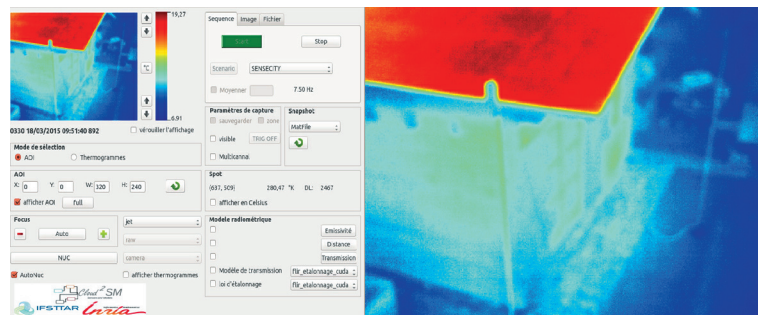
19,27
°C
-0.91
0330 18/03/2015 09:51:40 892
vérouiller l'affichage
Mode de sélection
AOI
Thermogrammes
AOI
X: 0
Y: 0
W: 320
H: 240
afficher AOI
full
Focus
Auto
jet
NUC
AutoNuc
afficher thermogrammes
Sequence
Image
Fichier
Start
Stop
Scenario
SENSECITY
Moyenner
7.50 Hz
Paramètres de capture
sauvegarder
zone
visible
TRIG OFF
Multicanal
Snapshot
Matfile
Spot
(637, 509)
280,47 °K
DL: 2467
afficher en Celsius
Modele radiométrique
Emissivité
Distance
Transmission
Modèle de transmission
flir_etalonnage_cuda
loi d'étalonnage
flir_etalonnage_cuda
Cloud²SM
IFSTTAR
Inria